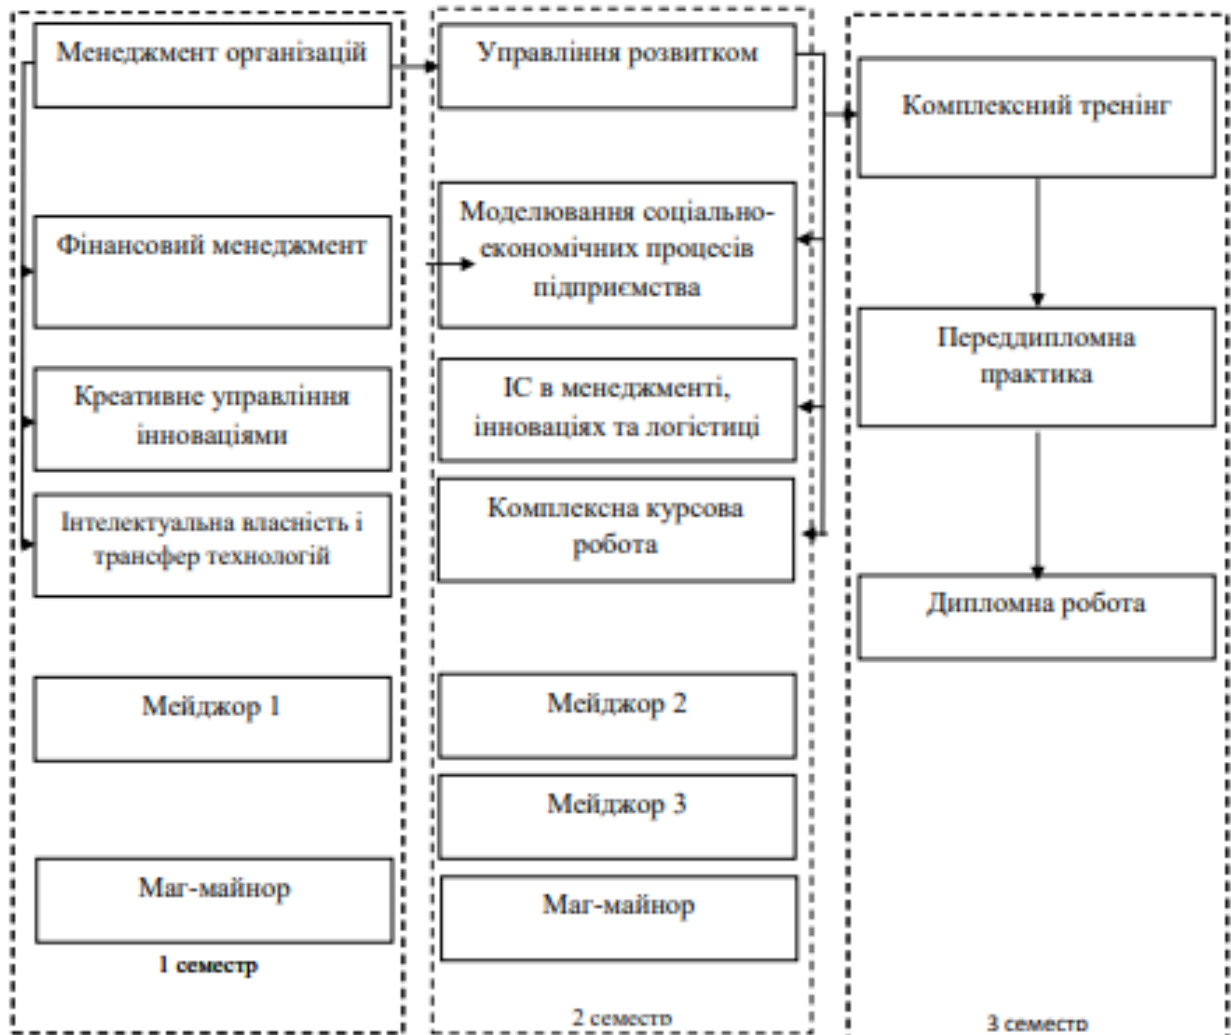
Менеджмент організацій

Фінансовий менеджмент

Креативне управління інноваціями

Інтелектуальна власність і трансфер технологій

Мейджор 1

Маг-майнор

1 семестр

Управління розвитком

Моделювання соціально-економічних процесів підприємства

ІС в менеджменті, інноваціях та логістиці

Комплексна курсова робота

Мейджор 2

Мейджор 3

Маг-майнор

2 семестр

Комплексний тренінг

Переддипломна практика

Дипломна робота

3 семестр